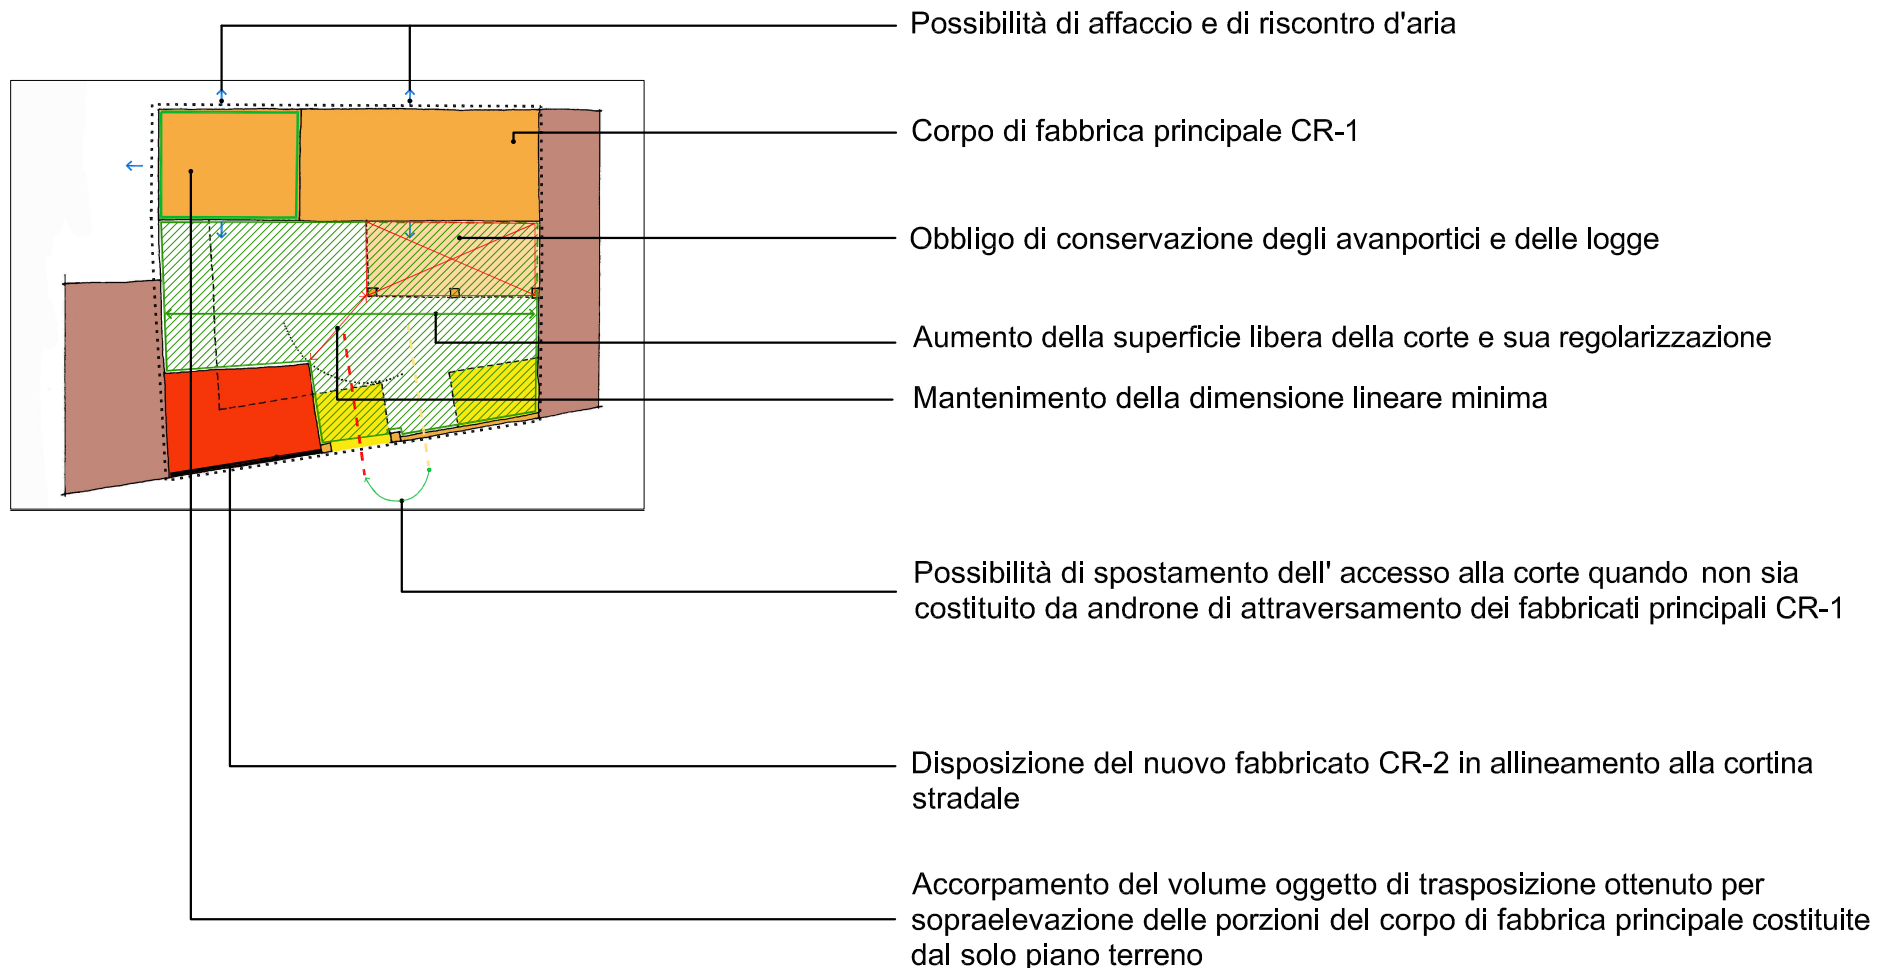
Possibilità di affaccio e di riscontro d'aria

Corpo di fabbrica principale CR-1

Obbligo di conservazione degli avanportici e delle logge

Aumento della superficie libera della corte e sua regolarizzazione

Mantenimento della dimensione lineare minima

Possibilità di spostamento dell' accesso alla corte quando non sia costituito da androne di attraversamento dei fabbricati principali CR-1

Disposizione del nuovo fabbricato CR-2 in allineamento alla cortina stradale

Accorpamento del volume oggetto di trasposizione ottenuto per sopraelevazione delle porzioni del corpo di fabbrica principale costituite dal solo piano terreno